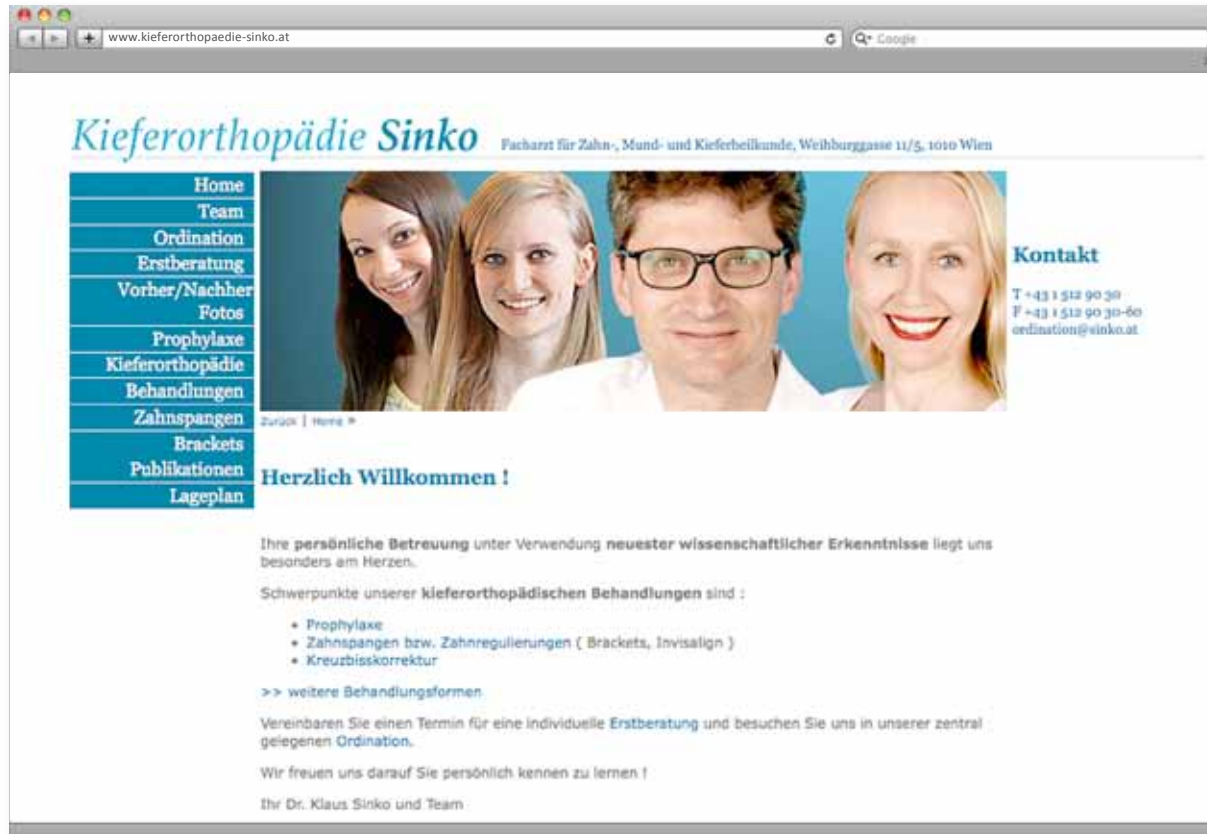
www.kieferorthopaedie-sinko.at

Q- Google

Kieferorthopädie Sinko Facharzt für Zahn-, Mund- und Kieferheilkunde, Weihburggasse 11/5, 1010 Wien

Home
Team
Ordination
Erstberatung
Vorher/Nachher Fotos
Prophylaxe
Kieferorthopädie
Behandlungen
Zahnspangen
Brackets
Publikationen
Lageplan

Kontakt

T +43 1 512 90 30
F +43 1 512 90 30-60
ordination@sinko.at

Zurück | Home »

Herzlich Willkommen !

Ihre persönliche Betreuung unter Verwendung neuester wissenschaftlicher Erkenntnisse liegt uns besonders am Herzen.

Schwerpunkte unserer kieferorthopädischen Behandlungen sind :

• Prophylaxe
• Zahnspangen bzw. Zahnregulierungen ( Brackets, Invisalign )
• Kreuzbisskorrektur

>> weitere Behandlungsformen

Vereinbaren Sie einen Termin für eine individuelle Erstberatung und besuchen Sie uns in unserer zentral gelegenen Ordination.

Wir freuen uns darauf Sie persönlich kennen zu lernen !

Ihr Dr. Klaus Sinko und Team